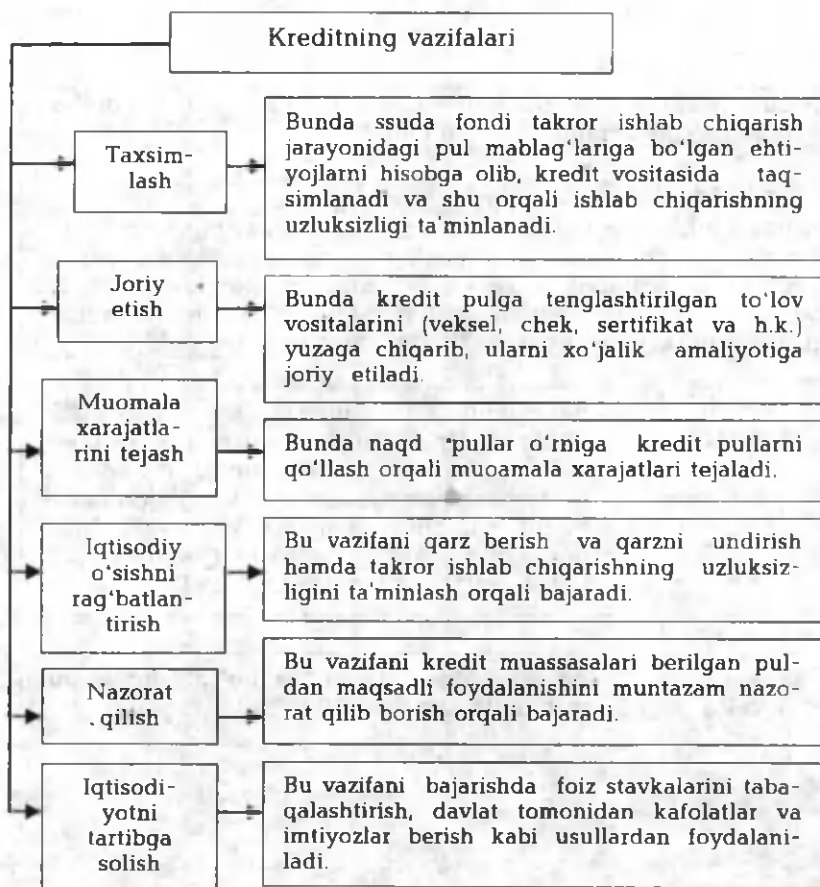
Kreditning vazifalari

Taxsimlash

Bunda ssuda fondi takror ishlab chiqarish jarayonidagi pul mablag'lariga bo'lgan ehtiyojlarni hisobga olib, kredit vositasida taqsimlanadi va shu orqali ishlab chiqarishning uzluksizligi ta'minlanadi.

Joriy etish

Bunda kredit pulga tenglashtirilgan to'lov vositalarini (veksel, chek, sertifikat va h.k.) yuzaga chiqarib, ularni xo'jalik amaliyotiga joriy etiladi.

Muomala xarajatlarini tejash

Bunda naqd pullar o'rniga kredit pullarni qo'llash orqali muoamala xarajatlari tejaladi.

Iqtisodiy o'sishni rag'batlantirish

Bu vazifani qarz berish va qarzni undirish hamda takror ishlab chiqarishning uzluksizligini ta'minlash orqali bajaradi.

Nazorat qilish

Bu vazifani kredit muassasalari berilgan puldan maqsadli foydalanishini muntazam nazorat qilib borish orqali bajaradi.

Iqtisodiyotni tartibga solish

Bu vazifani bajarishda foiz stavkalarini tabaqalashtirish, davlat tomonidan kafolatlar va imtiyozlar berish kabi usullardan foydalaniladi.